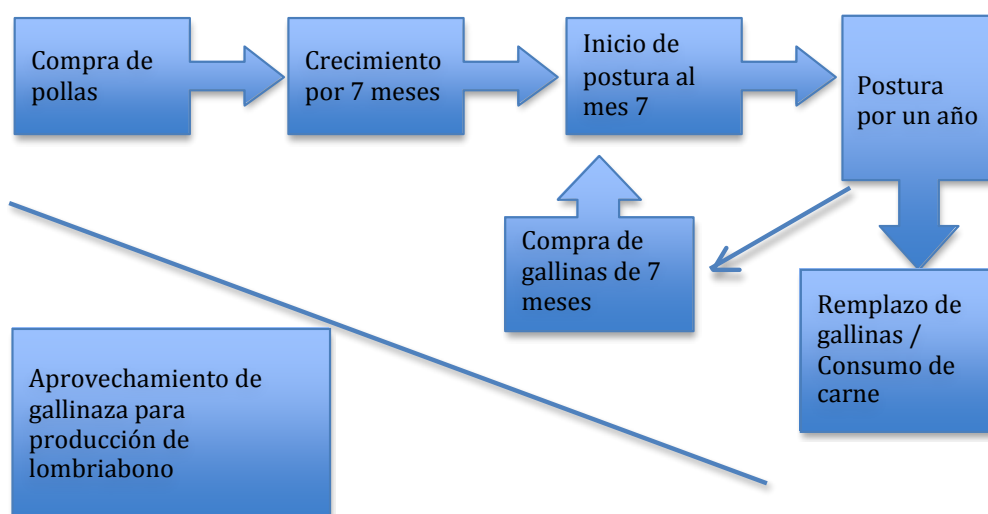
Compra de pollas

Crecimiento por 7 meses

Inicio de postura al mes 7

Postura por un año

Compra de gallinas de 7 meses

Remplazo de gallinas / Consumo de carne

Aprovechamiento de gallinaza para producción de lombriabono